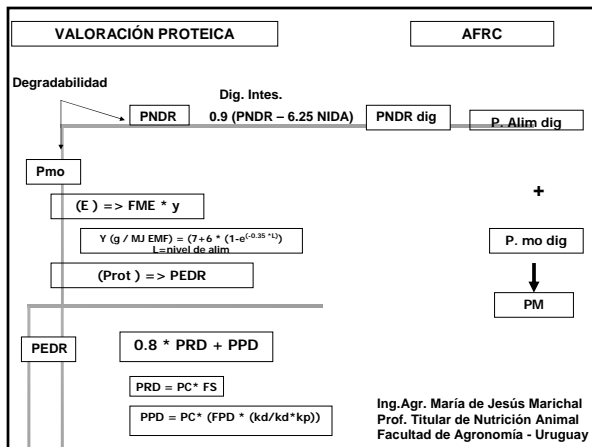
VALORACIÓN PROTEICA

AFRC

Degradabilidad

Dig. Intes.

PNDR

0.9 (PNDR – 6.25 NIDA)

PNDR dig

P. Alim dig

Pmo

(E ) => FME * y

Y (g / MJ EMF) = (7+6 * (1-e$^{(-0.35 * L)}$)
L=nivel de alim

(Prot ) => PEDR

+

P. mo dig

PM

PEDR

0.8 * PRD + PPD

PRD = PC* FS

PPD = PC* (FPD * (kd/kd*kp))

Ing.Agr. María de Jesús Marichal
Prof. Titular de Nutrición Animal
Facultad de Agronomía - Uruguay